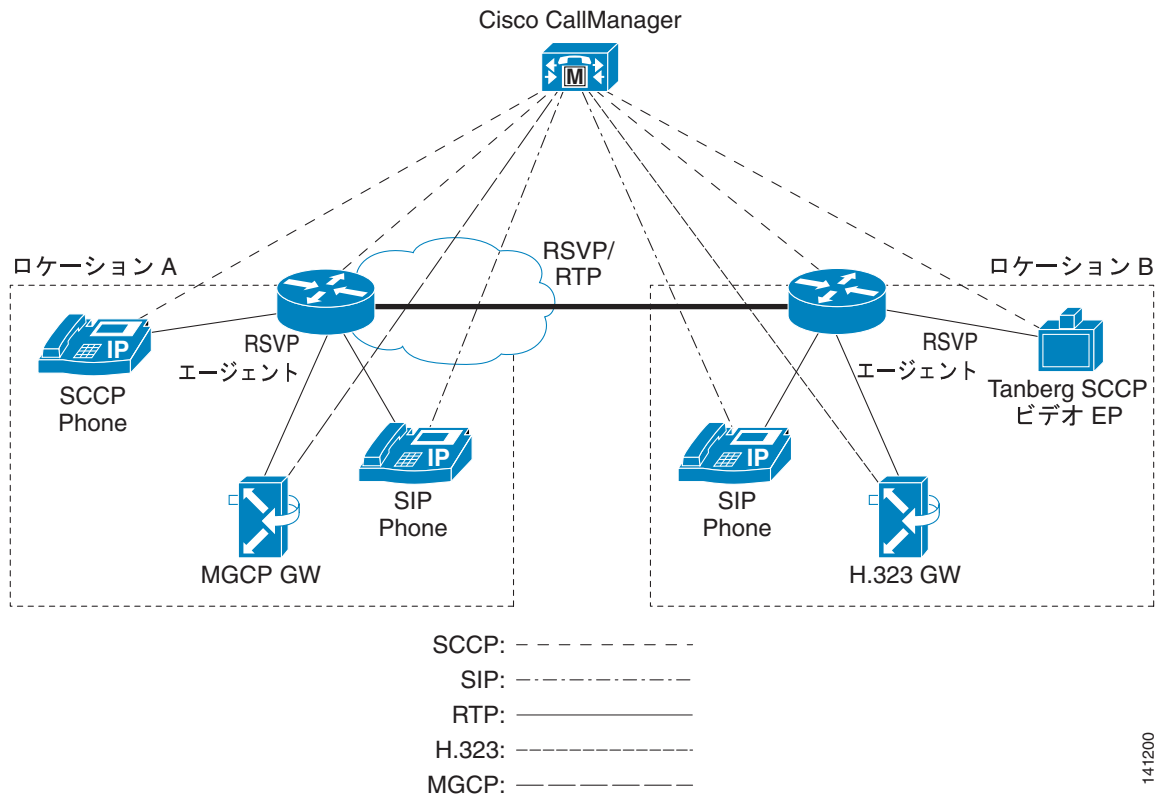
Cisco CallManager

ロケーション A

ロケーション B

RSVP/
RTP

SCCP
Phone

RSVP
エージェント

MGCP GW

SIP
Phone

SIP
Phone

RSVP
エージェント

Tanberg SCCP
ビデオ EP

H.323 GW

SCCP:

SIP:

RTP:

H.323:

MGCP:

141200